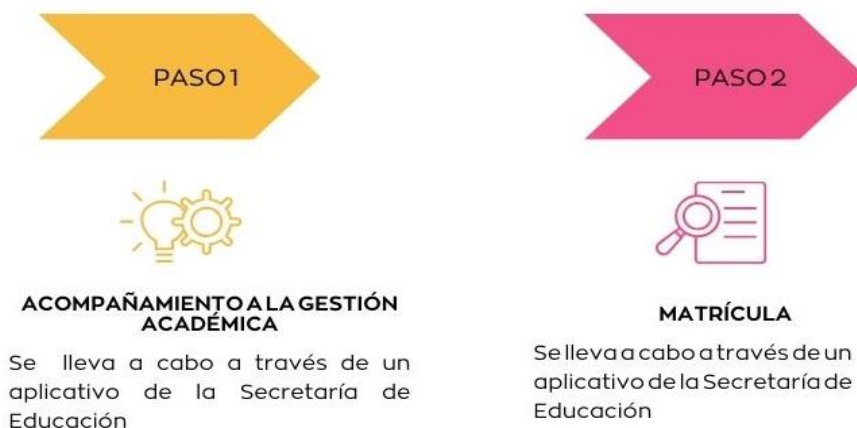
PASO 1

ACOMPAÑAMIENTO A LA GESTIÓN ACADÉMICA

Se lleva a cabo a través de un aplicativo de la Secretaría de Educación

PASO 2

MATRÍCULA

Se lleva a cabo a través de un aplicativo de la Secretaría de Educación